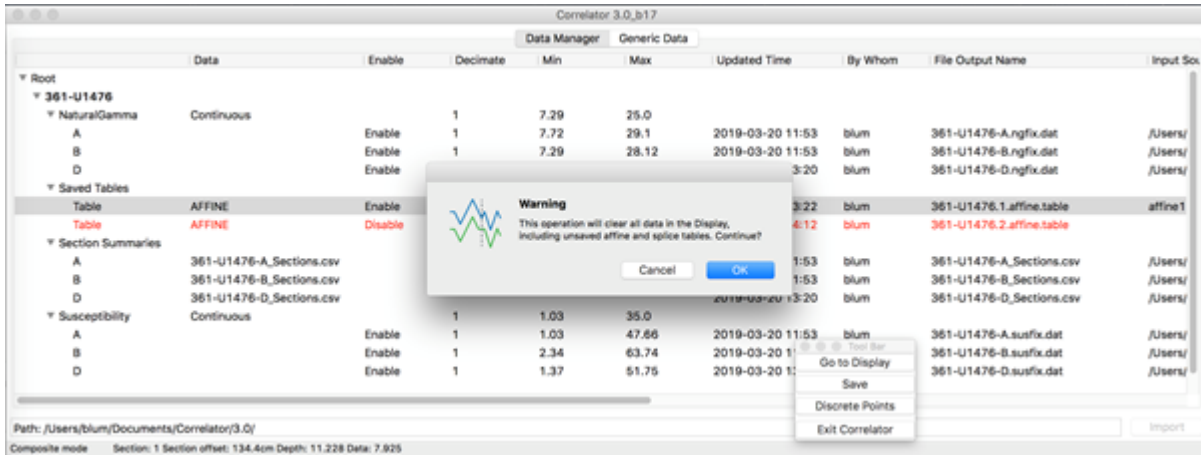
Correlator 3.0_b17

Data Manager | Generic Data

| | Data | Enable | Decimate | Min | Max | Updated Time | By Whom | File Output Name | Input Sou |
|---|---|---|---|---|---|---|---|---|---|
| ▼ Root | | | | | | | | | |
| ▼ 361-U1476 | | | | | | | | | |
| ▼ NaturalGamma | Continuous | | 1 | 7.29 | 25.0 | | | | |
| A | | Enable | 1 | 7.72 | 29.1 | 2019-03-20 11:53 | blum | 361-U1476-A.ngfix.dat | /Users/ |
| B | | Enable | 1 | 7.29 | 28.12 | 2019-03-20 11:53 | blum | 361-U1476-B.ngfix.dat | /Users/ |
| D | | Enable | | | | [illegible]3:20 | blum | 361-U1476-D.ngfix.dat | /Users/ |
| ▼ Saved Tables | | | | | | | | | |
| Table | AFFINE | Enable | | | | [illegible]3:22 | blum | 361-U1476.1.affine.table | affine1 |
| Table | AFFINE | Disable | | | | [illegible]4:12 | blum | 361-U1476.2.affine.table | |
| ▼ Section Summaries | | | | | | | | | |
| A | 361-U1476-A_Sections.csv | | | | | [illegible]1:53 | blum | 361-U1476-A_Sections.csv | /Users/ |
| B | 361-U1476-B_Sections.csv | | | | | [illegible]1:53 | blum | 361-U1476-B_Sections.csv | /Users/ |
| D | 361-U1476-D_Sections.csv | | | | | 2019-03-20 13:20 | blum | 361-U1476-D_Sections.csv | /Users/ |
| ▼ Susceptibility | Continuous | | 1 | 1.03 | 35.0 | | | | |
| A | | Enable | 1 | 1.03 | 47.66 | 2019-03-20 11:53 | blum | 361-U1476-A.susfix.dat | /Users/ |
| B | | Enable | 1 | 2.34 | 63.74 | 2019-03-20 11 | | 361-U1476-B.susfix.dat | /Users/ |
| D | | Enable | 1 | 1.37 | 51.75 | 2019-03-20 1 | | 361-U1476-D.susfix.dat | /Users/ |

Warning
This operation will clear all data in the Display, including unsaved affine and splice tables. Continue?
Cancel OK

Tool Bar
Go to Display
Save
Discrete Points
Exit Correlator

Path: /Users/blum/Documents/Correlator/3.0/
Import

Composite mode Section: 1 Section offset: 134.4cm Depth: 11.228 Data: 7.925